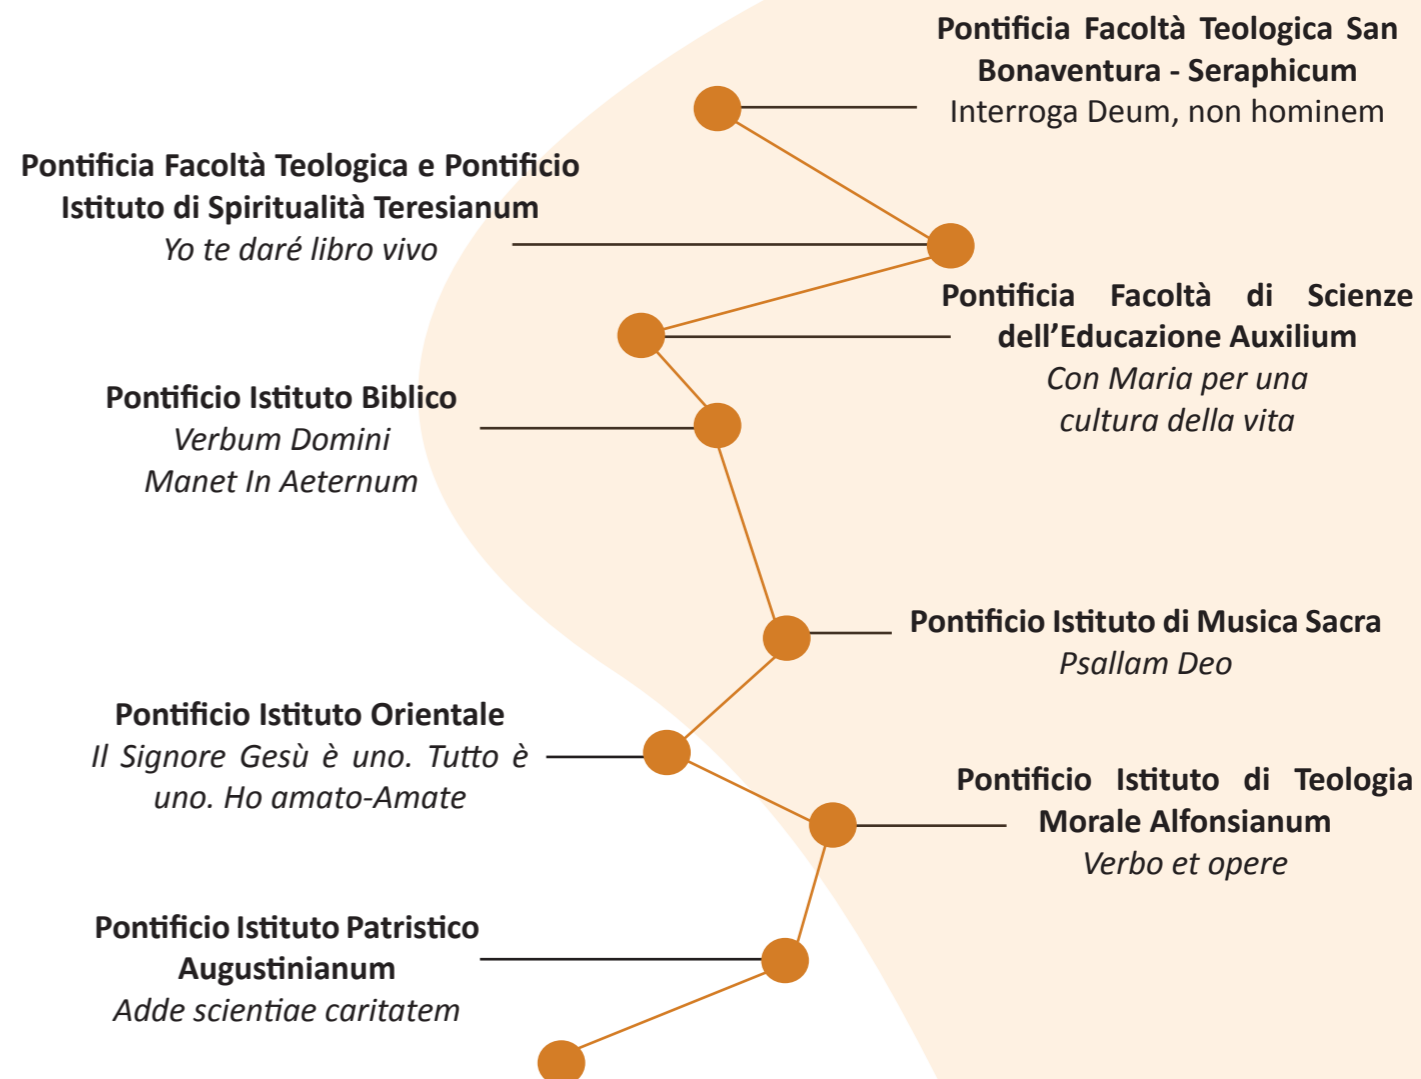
Pontificia Facoltà Teologica San Bonaventura - Seraphicum
Interroga Deum, non hominem

Pontificia Facoltà Teologica e Pontificio Istituto di Spiritualità Teresianum
Yo te daré libro vivo

Pontificia Facoltà di Scienze dell'Educazione Auxilium
Con Maria per una cultura della vita

Pontificio Istituto Biblico
Verbum Domini Manet In Aeternum

Pontificio Istituto di Musica Sacra
Psallam Deo

Pontificio Istituto Orientale
Il Signore Gesù è uno. Tutto è uno. Ho amato-Amate

Pontificio Istituto di Teologia Morale Alfonsianum
Verbo et opere

Pontificio Istituto Patristico Augustinianum
Adde scientiae caritatem